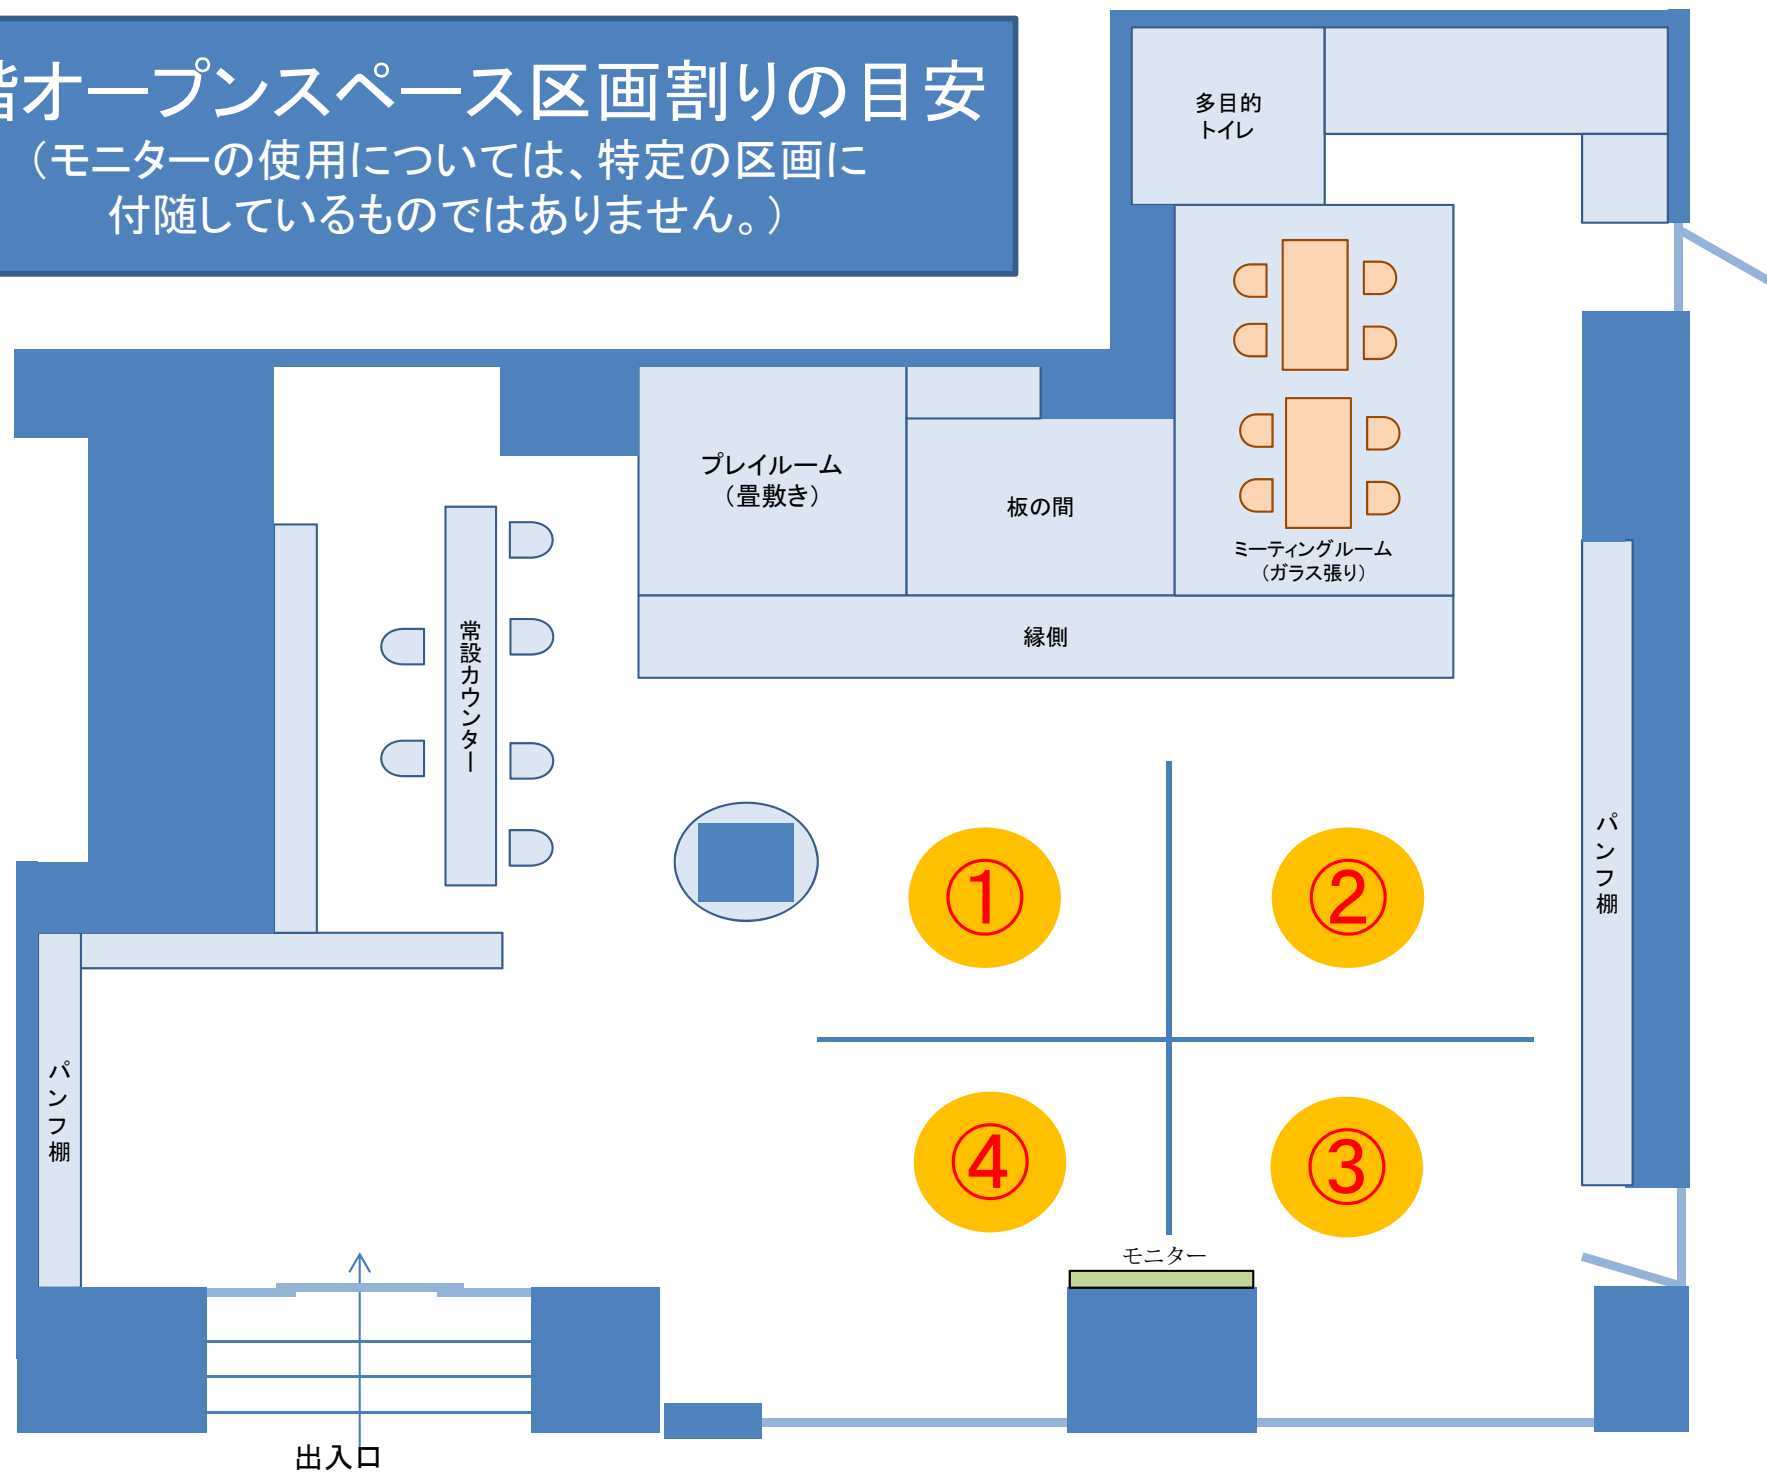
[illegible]階オープンスペース区画割りの目安
（モニターの使用については、特定の区画に付随しているものではありません。）

多目的トイレ

プレイルーム（畳敷き）

板の間

ミーティングルーム（ガラス張り）

縁側

常設カウンター

①

②

④

③

パンフ棚

パンフ棚

モニター

出入口